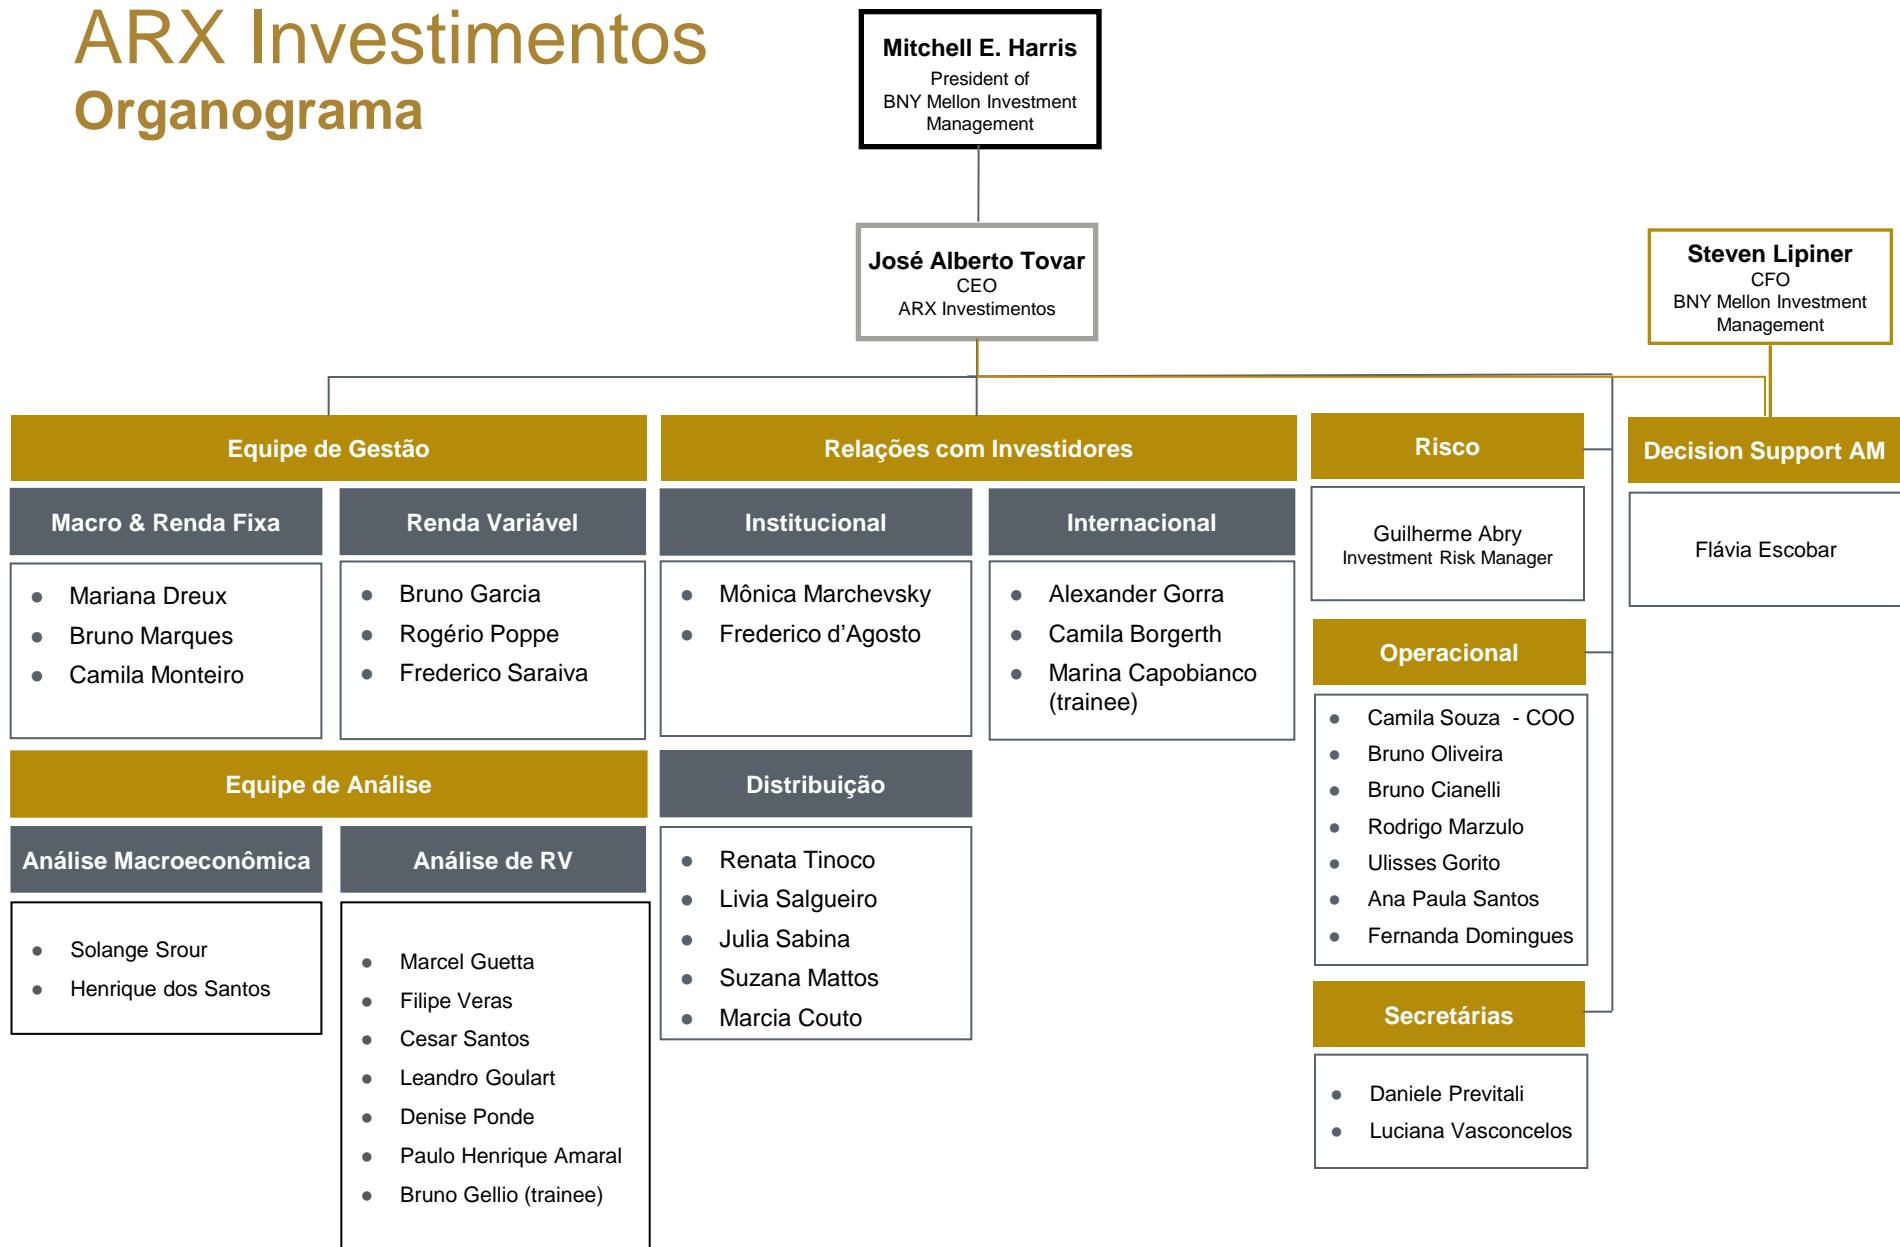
ARX Investimentos
Organograma

Mitchell E. Harris
President of
BNY Mellon Investment Management

José Alberto Tovar
CEO
ARX Investimentos

Steven Lipiner
CFO
BNY Mellon Investment Management

Equipe de Gestão

Macro & Renda Fixa
- Mariana Dreux
- Bruno Marques
- Camila Monteiro

Renda Variável
- Bruno Garcia
- Rogério Poppe
- Frederico Saraiva

Equipe de Análise

Análise Macroeconômica
- Solange Srour
- Henrique dos Santos

Análise de RV
- Marcel Guetta
- Filipe Veras
- Cesar Santos
- Leandro Goulart
- Denise Ponde
- Paulo Henrique Amaral
- Bruno Gellio (trainee)

Relações com Investidores

Institucional
- Mônica Marchevsky
- Frederico d'Agosto

Internacional
- Alexander Gorra
- Camila Borgerth
- Marina Capobianco (trainee)

Distribuição
- Renata Tinoco
- Livia Salgueiro
- Julia Sabina
- Suzana Mattos
- Marcia Couto

Risco

Guilherme Abry
Investment Risk Manager

Operacional
- Camila Souza - COO
- Bruno Oliveira
- Bruno Cianelli
- Rodrigo Marzulo
- Ulisses Gorito
- Ana Paula Santos
- Fernanda Domingues

Secretárias
- Daniele Previtali
- Luciana Vasconcelos

Decision Support AM

Flávia Escobar